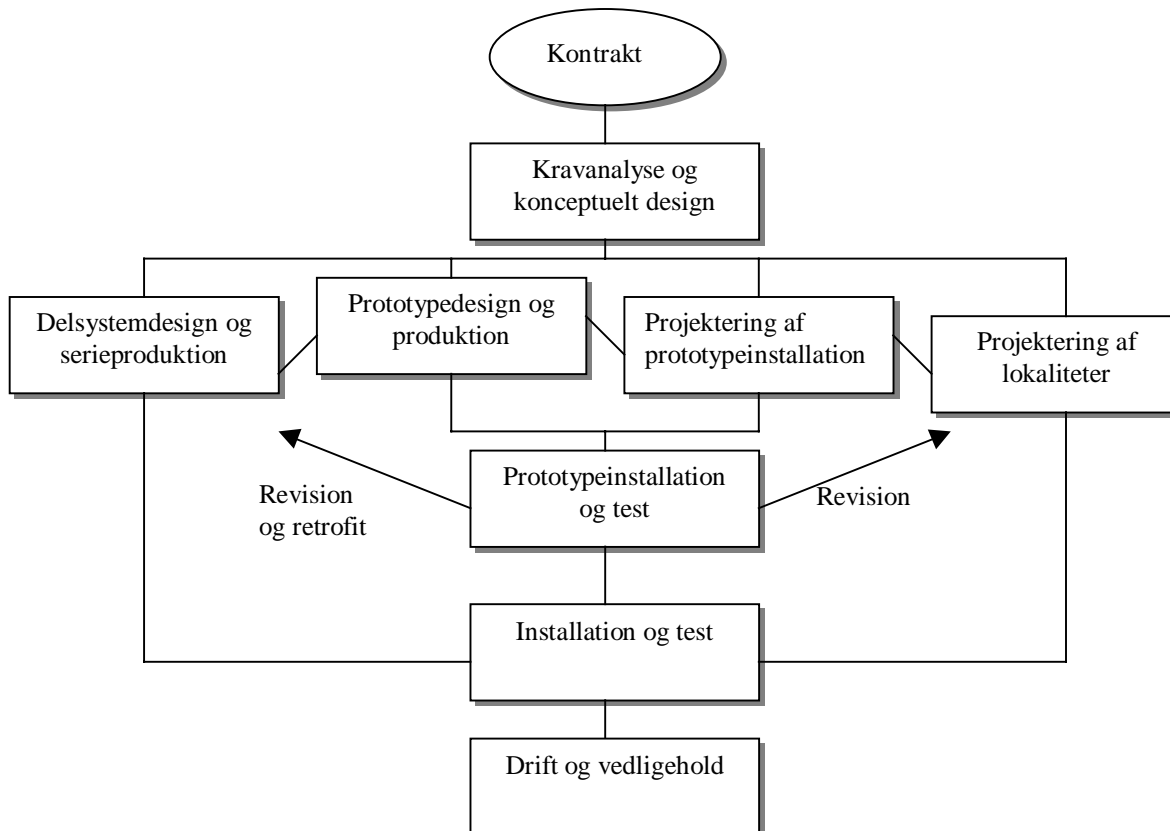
Kontrakt

Kravanalyse og konceptuelt design

Delsystemdesign og serieproduktion

Prototypedesign og produktion

Projektering af prototypeinstallation

Projektering af lokaliteter

Revision og retrofit

Prototypeinstallation og test

Revision

Installation og test

Drift og vedligehold